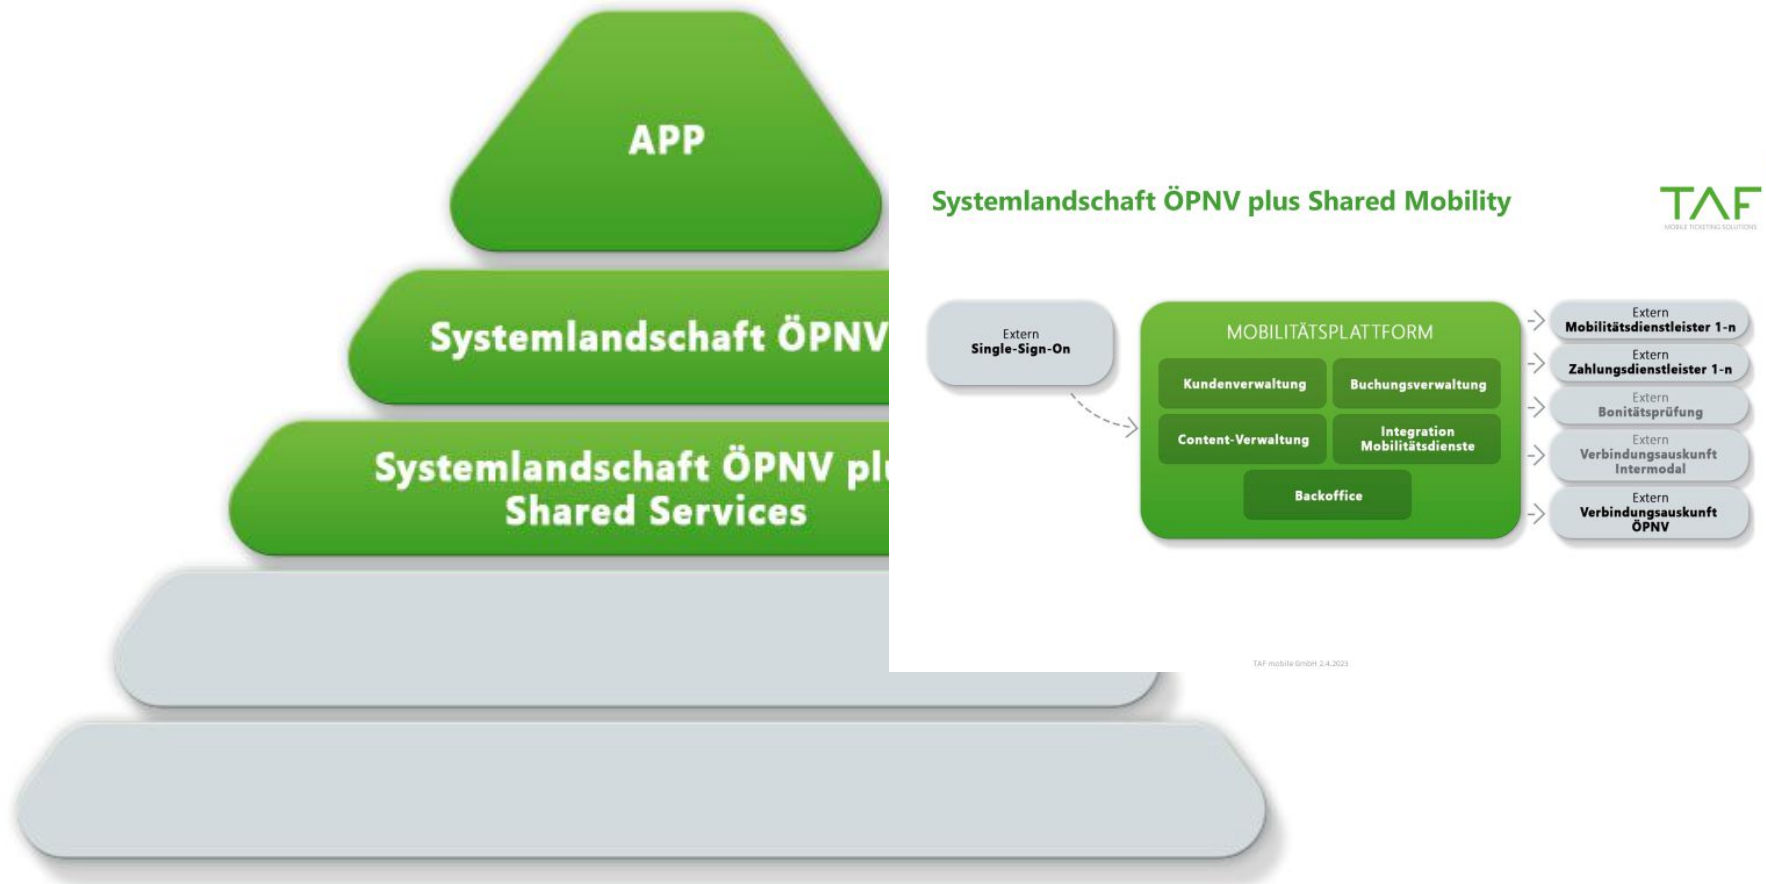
APP

Systemlandschaft ÖPNV

Systemlandschaft ÖPNV pl
Shared Services

Systemlandschaft ÖPNV plus Shared Mobility

TAF
MOBILE TICKETING SOLUTIONS

Extern
Single-Sign-On

MOBILITÄTSPLATTFORM

Kundenverwaltung

Buchungsverwaltung

Content-Verwaltung

Integration Mobilitätsdienste

Backoffice

Extern
Mobilitätsdienstleister 1-n

Extern
Zahlungsdienstleister 1-n

Extern
Bonitätsprüfung

Extern
Verbindungsauskunft Intermodal

Extern
Verbindungsauskunft ÖPNV

TAF mobile GmbH 2.4.2021